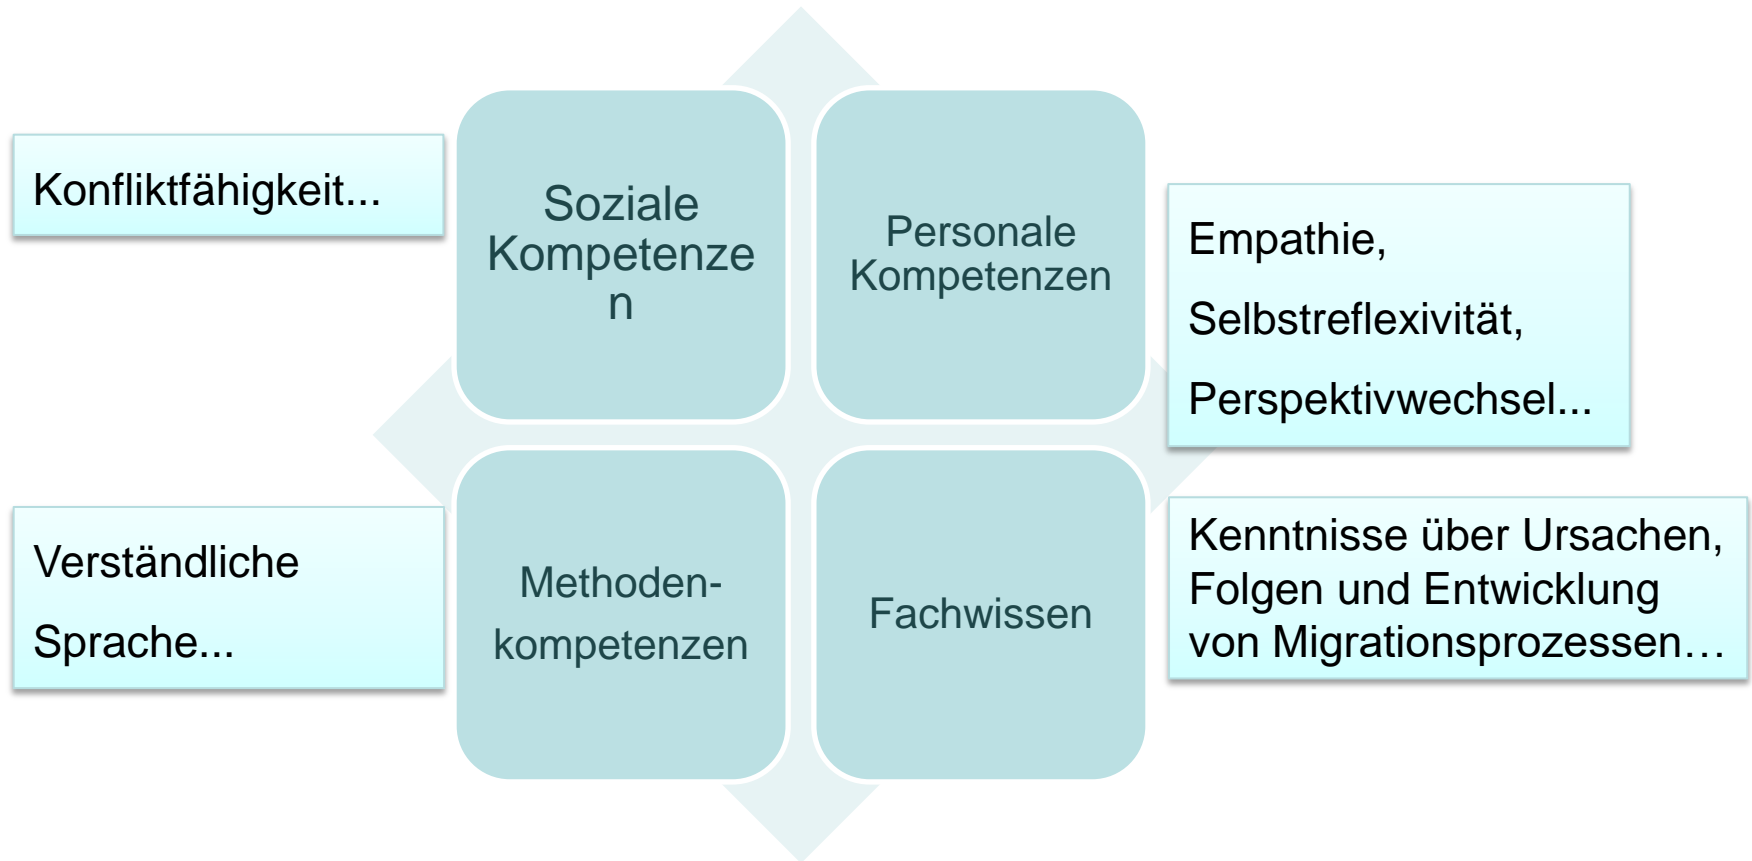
Konfliktfähigkeit...

Soziale Kompetenzen

Personale Kompetenzen

Empathie,

Selbstreflexivität,

Perspektivwechsel...

Verständliche

Sprache...

Methodenkompetenzen

Fachwissen

Kenntnisse über Ursachen, Folgen und Entwicklung von Migrationsprozessen…